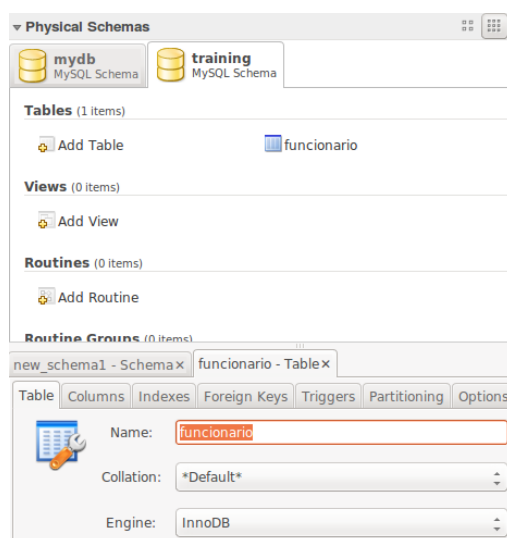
▾ Physical Schemas

mydb
MySQL Schema

training
MySQL Schema

Tables (1 items)

Add Table

funcionario

Views (0 items)

Add View

Routines (0 items)

Add Routine

Routine Groups (0 items)

new_schema1 - Schema ×

funcionario - Table ×

Table | Columns | Indexes | Foreign Keys | Triggers | Partitioning | Options

Name: funcionario

Collation: *Default*

Engine: InnoDB